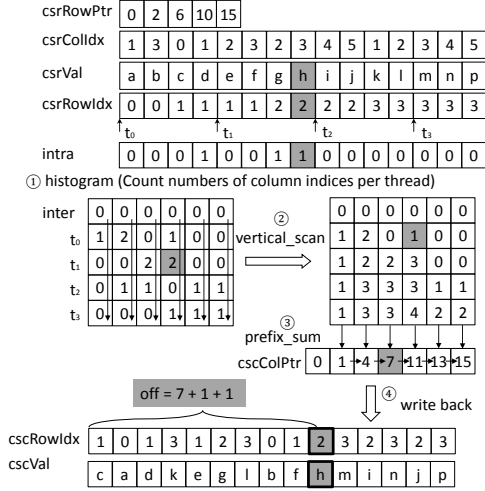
csrRowPtr

| 0 | 2 | 6 | 10 | 15 |
|---|---|---|---|---|

csrColIdx

| 1 | 3 | 0 | 1 | 2 | 3 | 2 | 3 | 4 | 5 | 1 | 2 | 3 | 4 | 5 |
|---|---|---|---|---|---|---|---|---|---|---|---|---|---|---|

csrVal

| a | b | c | d | e | f | g | h | i | j | k | l | m | n | p |
|---|---|---|---|---|---|---|---|---|---|---|---|---|---|---|

csrRowIdx

| 0 | 0 | 1 | 1 | 1 | 1 | 2 | 2 | 2 | 2 | 3 | 3 | 3 | 3 | 3 |
|---|---|---|---|---|---|---|---|---|---|---|---|---|---|---|

$t_0$ $t_1$ $t_2$ $t_3$

intra

| 0 | 0 | 0 | 1 | 0 | 0 | 1 | 1 | 0 | 0 | 0 | 0 | 0 | 0 | 0 |
|---|---|---|---|---|---|---|---|---|---|---|---|---|---|---|

① histogram (Count numbers of column indices per thread)

| | | | | | | |
|---|---|---|---|---|---|---|
| inter | 0 | 0 | 0 | 0 | 0 | 0 |
| $t_0$ | 1 | 2 | 0 | 1 | 0 | 0 |
| $t_1$ | 0 | 0 | 2 | 2 | 0 | 0 |
| $t_2$ | 0 | 1 | 1 | 0 | 1 | 1 |
| $t_3$ | 0 | 0 | 0 | 1 | 1 | 1 |

② vertical_scan

| 0 | 0 | 0 | 0 | 0 | 0 |
|---|---|---|---|---|---|
| 1 | 2 | 0 | 1 | 0 | 0 |
| 1 | 2 | 2 | 3 | 0 | 0 |
| 1 | 3 | 3 | 3 | 1 | 1 |
| 1 | 3 | 3 | 4 | 2 | 2 |

③ prefix_sum

cscColPtr

| 0 | 1 | 4 | 7 | 11 | 13 | 15 |
|---|---|---|---|---|---|---|

④ write back

off = 7 + 1 + 1

cscRowIdx

| 1 | 0 | 1 | 3 | 1 | 2 | 3 | 0 | 1 | 2 | 3 | 2 | 3 | 2 | 3 |
|---|---|---|---|---|---|---|---|---|---|---|---|---|---|---|

cscVal

| c | a | d | k | e | g | l | b | f | h | m | i | n | j | p |
|---|---|---|---|---|---|---|---|---|---|---|---|---|---|---|